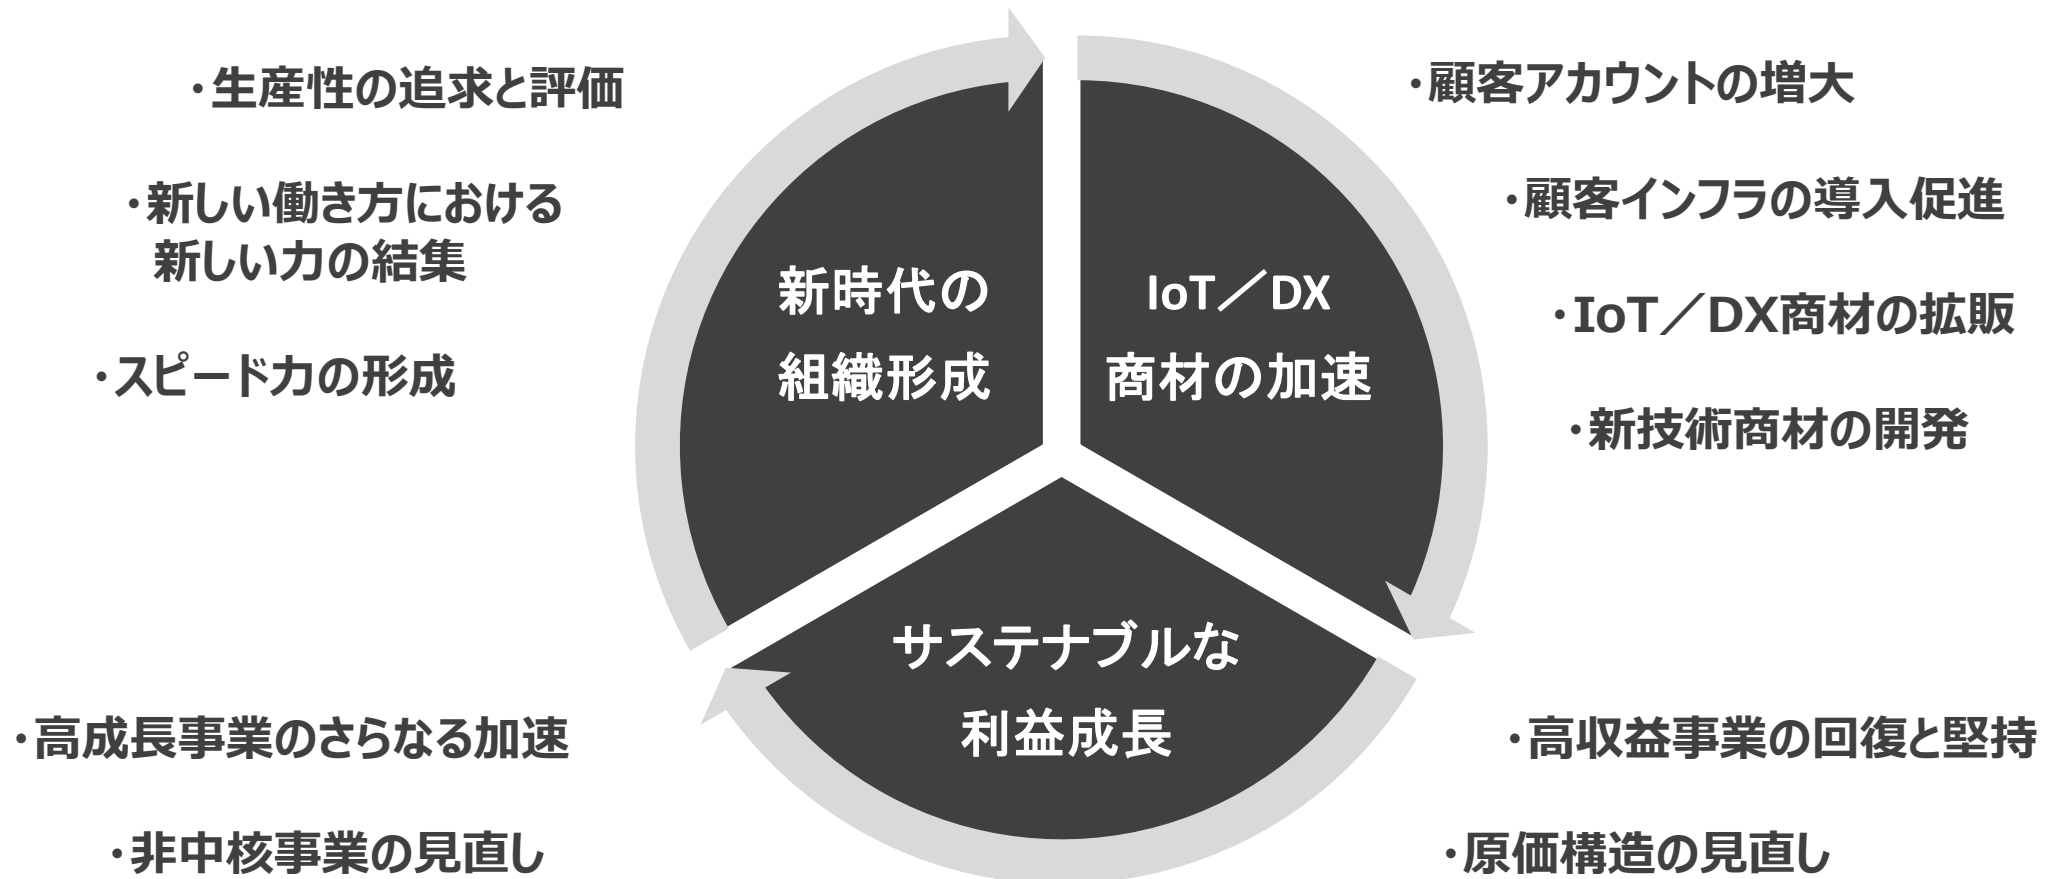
・生産性の追求と評価

・新しい働き方における
新しい力の結集

・スピード力の形成

新時代の
組織形成

IoT／DX
商材の加速

・顧客アカウントの増大

・顧客インフラの導入促進

・IoT／DX商材の拡販

・新技術商材の開発

サステナブルな
利益成長

・高成長事業のさらなる加速

・非中核事業の見直し

・高収益事業の回復と堅持

・原価構造の見直し